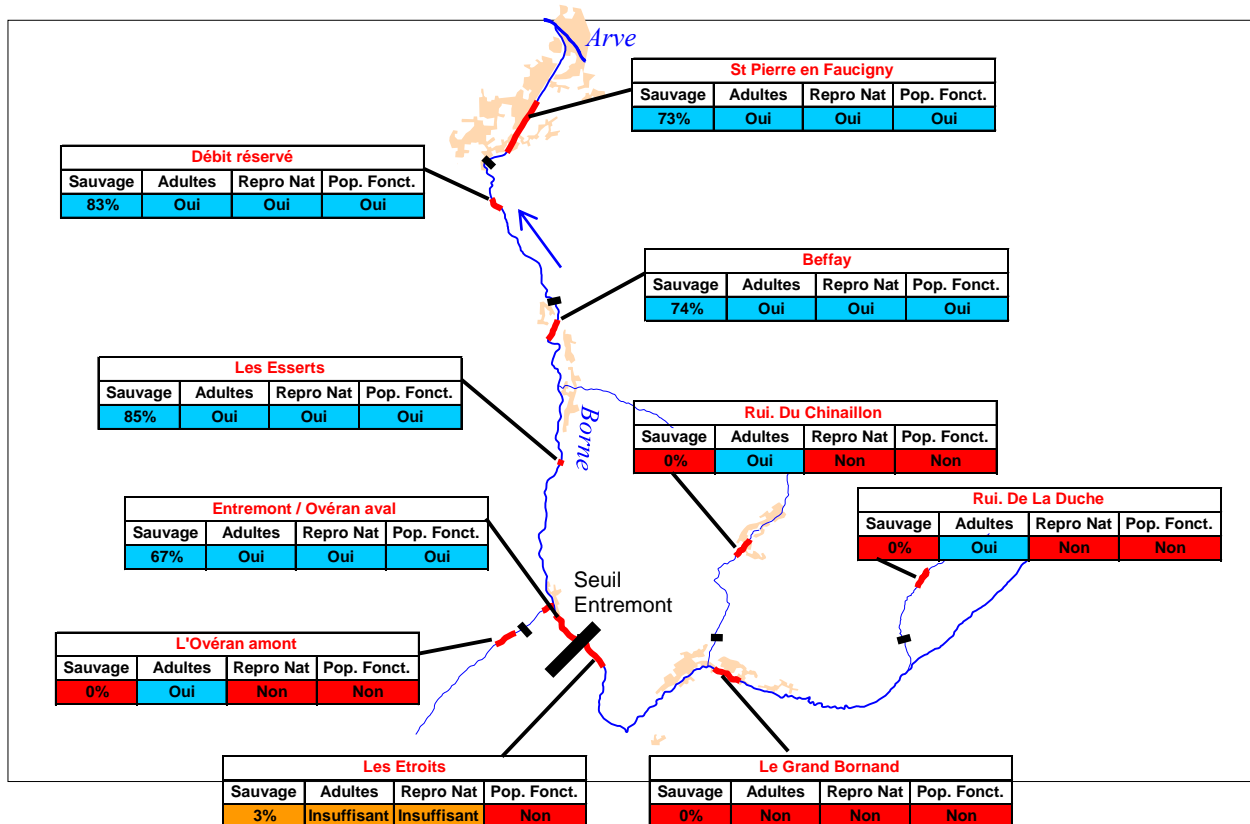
Arve

St Pierre en Faucigny

| Sauvage | Adultes | Repro Nat | Pop. Fonct. |
|---|---|---|---|
| 73% | Oui | Oui | Oui |

Débit réservé

| Sauvage | Adultes | Repro Nat | Pop. Fonct. |
|---|---|---|---|
| 83% | Oui | Oui | Oui |

Beffay

| Sauvage | Adultes | Repro Nat | Pop. Fonct. |
|---|---|---|---|
| 74% | Oui | Oui | Oui |

Les Esserts

| Sauvage | Adultes | Repro Nat | Pop. Fonct. |
|---|---|---|---|
| 85% | Oui | Oui | Oui |

Borne

Rui. Du Chinaillon

| Sauvage | Adultes | Repro Nat | Pop. Fonct. |
|---|---|---|---|
| 0% | Oui | Non | Non |

Entremont / Ovéran aval

| Sauvage | Adultes | Repro Nat | Pop. Fonct. |
|---|---|---|---|
| 67% | Oui | Oui | Oui |

Rui. De La Duche

| Sauvage | Adultes | Repro Nat | Pop. Fonct. |
|---|---|---|---|
| 0% | Oui | Non | Non |

Seuil Entremont

L'Ovéran amont

| Sauvage | Adultes | Repro Nat | Pop. Fonct. |
|---|---|---|---|
| 0% | Oui | Non | Non |

Les Etroits

| Sauvage | Adultes | Repro Nat | Pop. Fonct. |
|---|---|---|---|
| 3% | Insuffisant | Insuffisant | Non |

Le Grand Bornand

| Sauvage | Adultes | Repro Nat | Pop. Fonct. |
|---|---|---|---|
| 0% | Non | Non | Non |